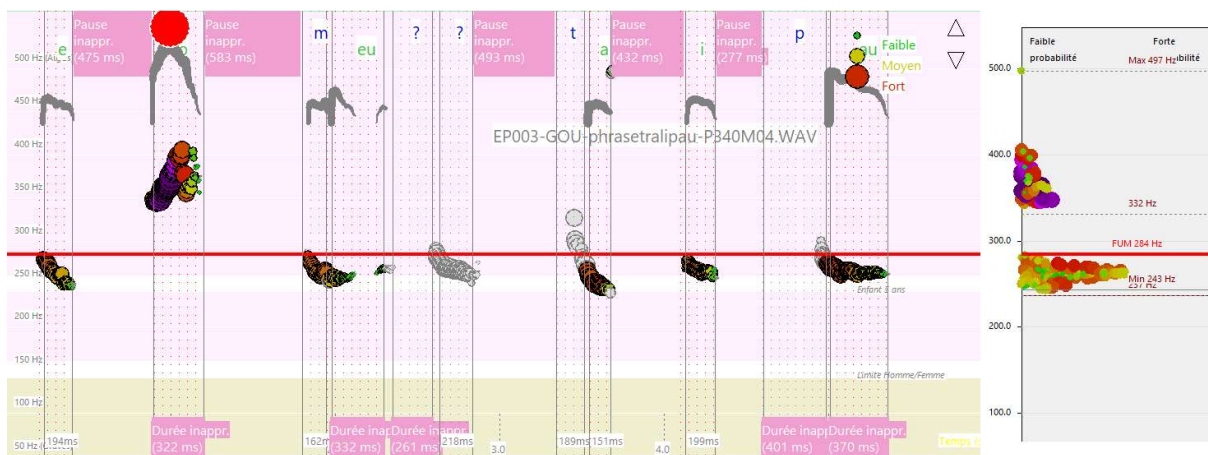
e
Pause inappr. (475 ms)
Pause inappr. (583 ms)
m
eu
?
?
Pause inappr. (493 ms)
t
a
Pause inappr. (432 ms)
i
Pause inappr. (277 ms)
p
ou

Faible
Moyen
Fort

500 Hz
450 Hz
400 Hz
350 Hz
300 Hz
250 Hz
200 Hz
150 Hz
100 Hz
50 Hz

EP003-GOU-phrasetralipau-P340M04.WAV

Enfant 3 ans
Limite Homme/Femme

194ms
Durée inappr. (322 ms)
162ms
Durée inappr. (332 ms)
Durée inappr. (261 ms)
218ms
3.0
189ms
151ms
4.0
199ms
Durée inappr. (401 ms)
Durée inappr. (370 ms)
Temps

Faible probabilité
Forte probabilité
Max 497 Hz
500.0
400.0
332 Hz
300.0
FUM 284 Hz
Min 243 Hz
237 Hz
200.0
100.0